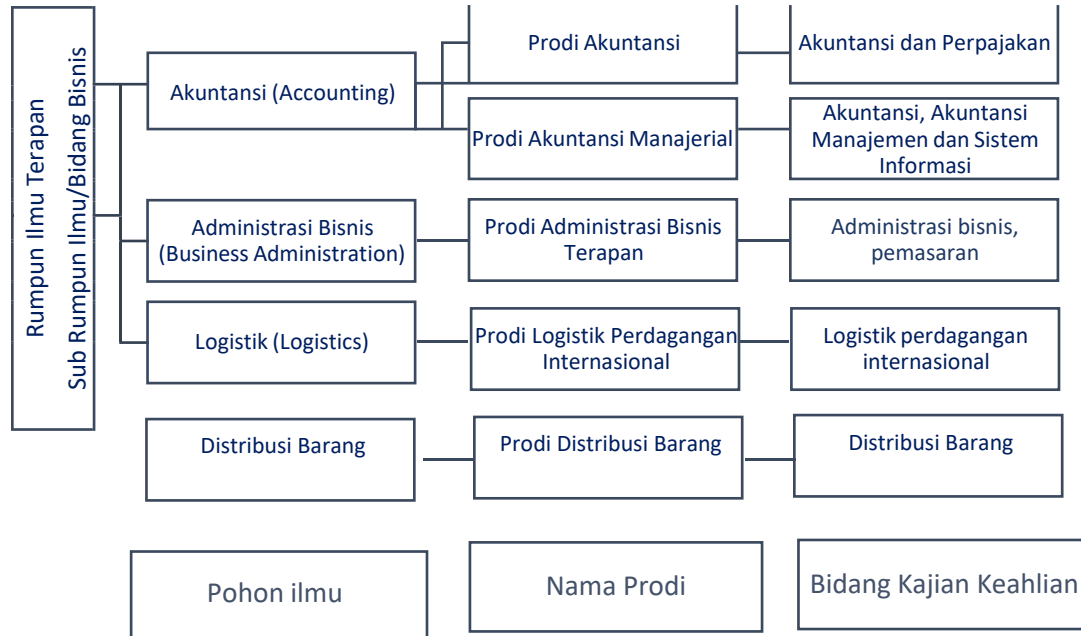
Rumpun Ilmu Terapan
Sub Rumpun Ilmu/Bidang Bisnis

Akuntansi (Accounting)

Prodi Akuntansi

Akuntansi dan Perpajakan

Prodi Akuntansi Manajerial

Akuntansi, Akuntansi Manajemen dan Sistem Informasi

Administrasi Bisnis (Business Administration)

Prodi Administrasi Bisnis Terapan

Administrasi bisnis, pemasaran

Logistik (Logistics)

Prodi Logistik Perdagangan Internasional

Logistik perdagangan internasional

Distribusi Barang

Prodi Distribusi Barang

Distribusi Barang

Pohon ilmu

Nama Prodi

Bidang Kajian Keahlian